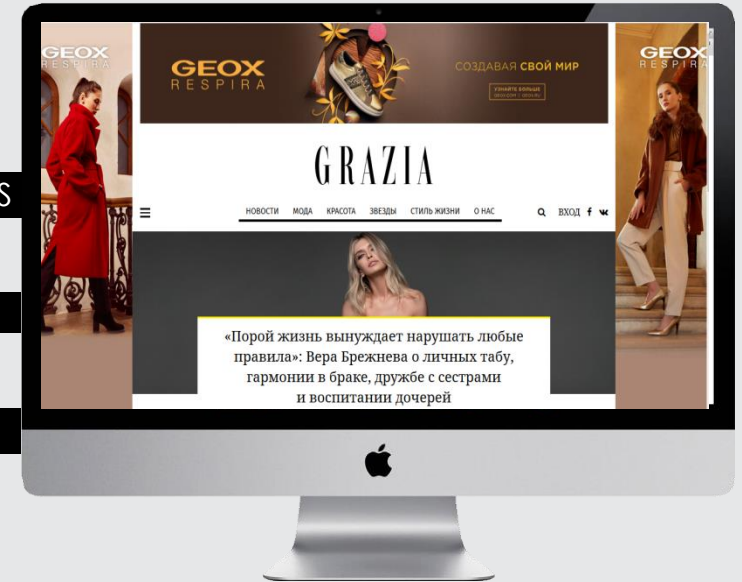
GEOX
RESPIRA

GEOX
RESPIRA

СОЗДАВАЯ СВОЙ МИР

УЗНАЙТЕ БОЛЬШЕ

GEOX
RESPIRA

S

GRAZIA

НОВОСТИ МОДА КРАСОТА ЗВЕЗДЫ СТИЛЬ ЖИЗНИ О НАС

ВХОД

«Порой жизнь вынуждает нарушать любые правила»: Вера Брежнева о личных табу, гармонии в браке, дружбе с сестрами и воспитании дочерей